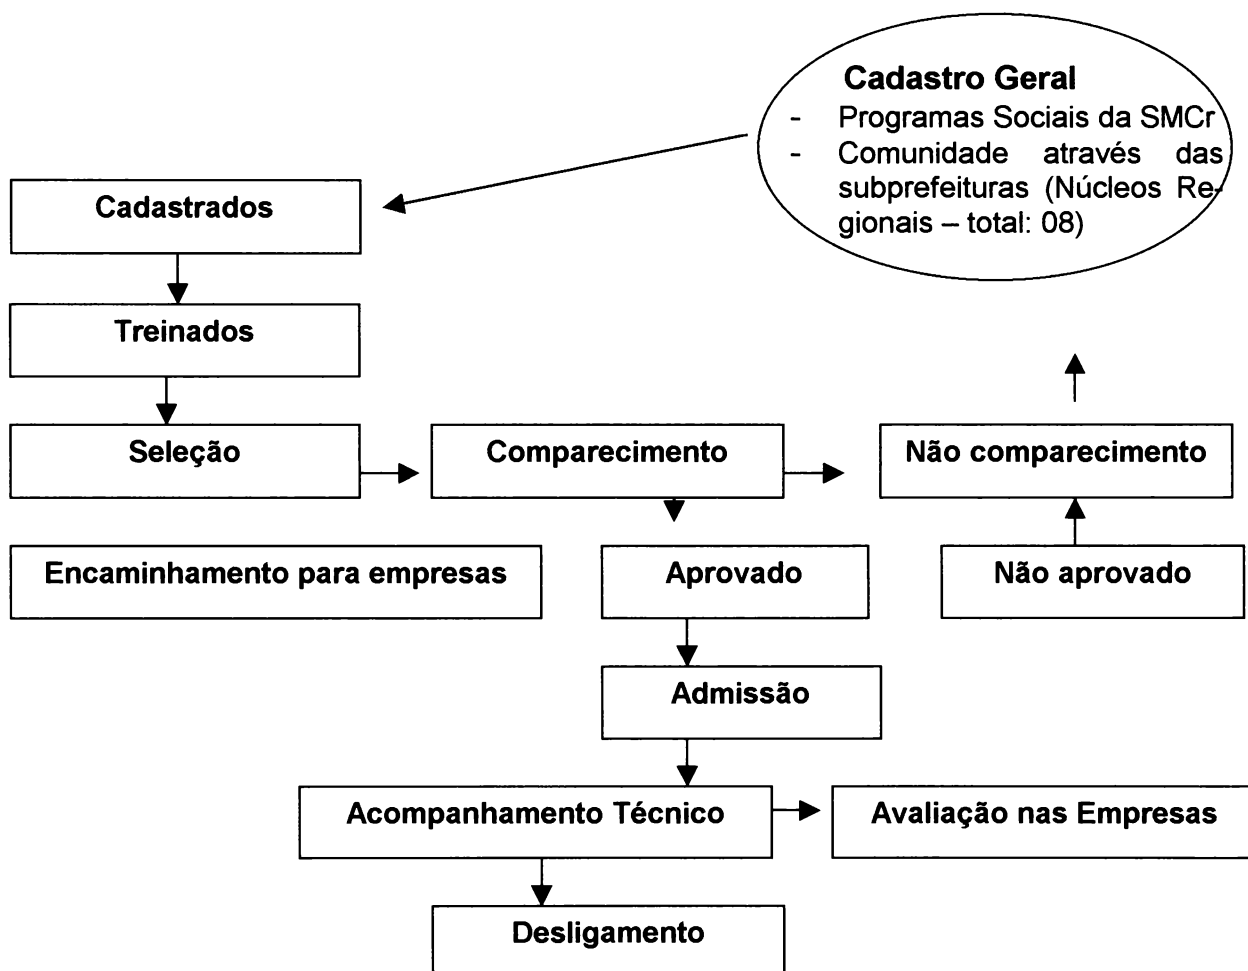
Cadastro Geral
- Programas Sociais da SMCr
- Comunidade através das subprefeituras (Núcleos Regionais – total: 08)

Cadastrados

Treinados

Seleção

Comparecimento

Não comparecimento

Encaminhamento para empresas

Aprovado

Não aprovado

Admissão

Acompanhamento Técnico

Avaliação nas Empresas

Desligamento